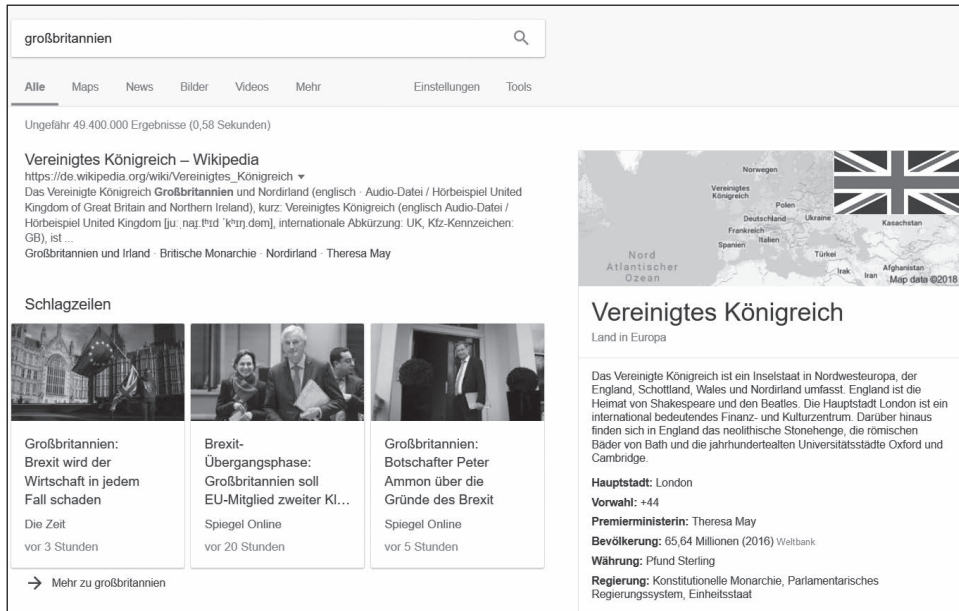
großbritannien

Alle Maps News Bilder Videos Mehr Einstellungen Tools

Ungefähr 49.400.000 Ergebnisse (0,58 Sekunden)

Vereinigtes Königreich – Wikipedia
https://de.wikipedia.org/wiki/Vereinigtes_Königreich ▾
Das Vereinigte Königreich **Großbritannien** und Nordirland (englisch · Audio-Datei / Hörbeispiel United Kingdom of Great Britain and Northern Ireland), kurz: Vereinigtes Königreich (englisch Audio-Datei / Hörbeispiel United Kingdom [juːˌnaɪ.tɪd ˈkɪŋ.dəm], internationale Abkürzung: UK, Kfz-Kennzeichen: GB), ist ...
Großbritannien und Irland · Britische Monarchie · Nordirland · Theresa May

Schlagzeilen

Großbritannien: Brexit wird der Wirtschaft in jedem Fall schaden
Die Zeit
vor 3 Stunden

Brexit-Übergangsphase: Großbritannien soll EU-Mitglied zweiter Kl...
Spiegel Online
vor 20 Stunden

Großbritannien: Botschafter Peter Ammon über die Gründe des Brexit
Spiegel Online
vor 5 Stunden

→ Mehr zu großbritannien

Norwegen
Vereinigtes Königreich
Polen
Deutschland
Ukraine
Kasachstan
Frankreich
Italien
Spanien
Türkei
Nord Atlantischer Ozean
Irak
Iran
Afghanistan
Map data ©2018

Vereinigtes Königreich
Land in Europa

Das Vereinigte Königreich ist ein Inselstaat in Nordwesteuropa, der England, Schottland, Wales und Nordirland umfasst. England ist die Heimat von Shakespeare und den Beatles. Die Hauptstadt London ist ein international bedeutendes Finanz- und Kulturzentrum. Darüber hinaus finden sich in England das neolithische Stonehenge, die römischen Bäder von Bath und die jahrhundertealten Universitätsstädte Oxford und Cambridge.

**Hauptstadt:** London
**Vorwahl:** +44
**Premierministerin:** Theresa May
**Bevölkerung:** 65,64 Millionen (2016) Weltbank
**Währung:** Pfund Sterling
**Regierung:** Konstitutionelle Monarchie, Parlamentarisches Regierungssystem, Einheitsstaat